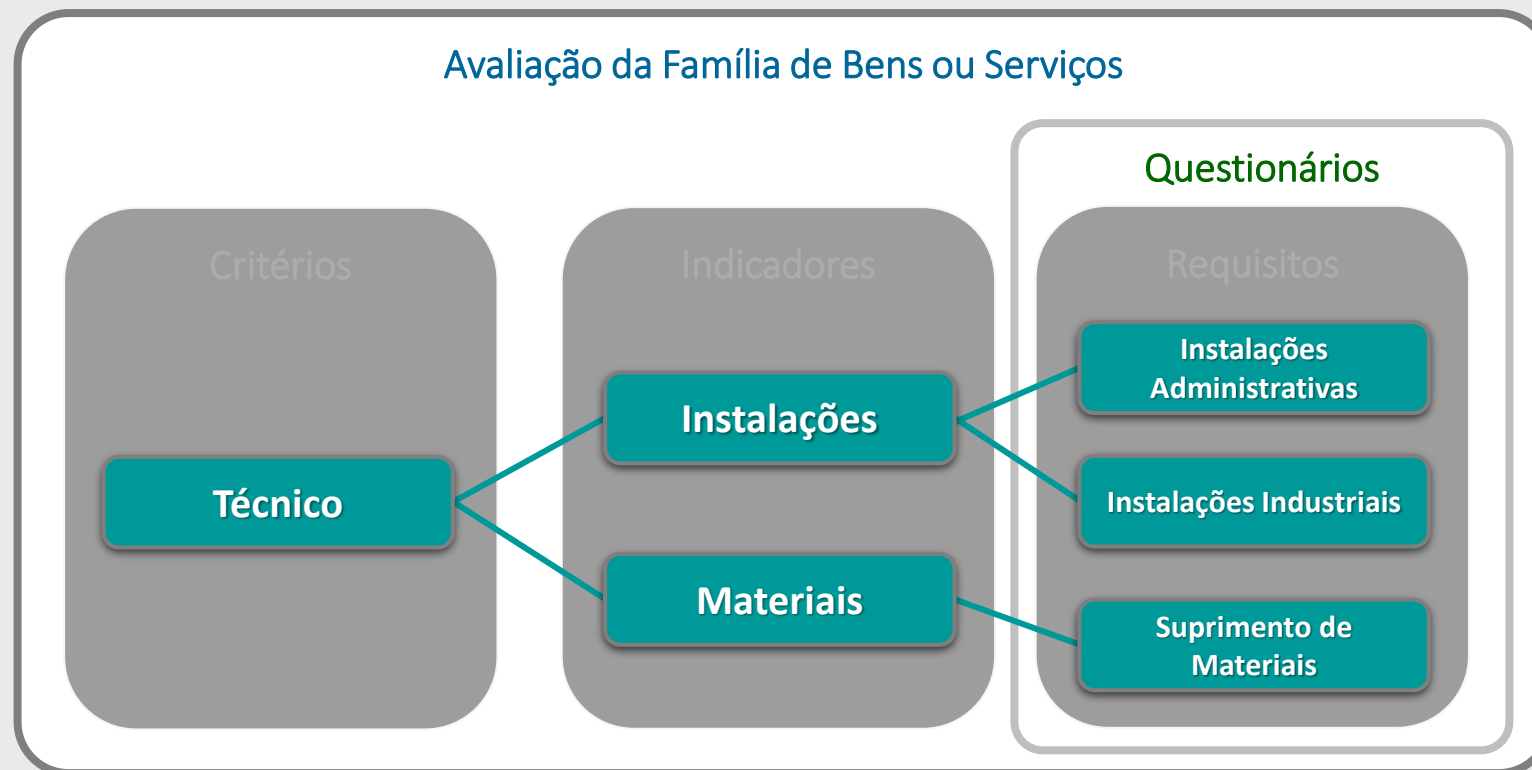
Avaliação da Família de Bens ou Serviços

Questionários

Critérios

Técnico

Indicadores

Instalações

Materiais

Requisitos

Instalações Administrativas

Instalações Industriais

Suprimento de Materiais